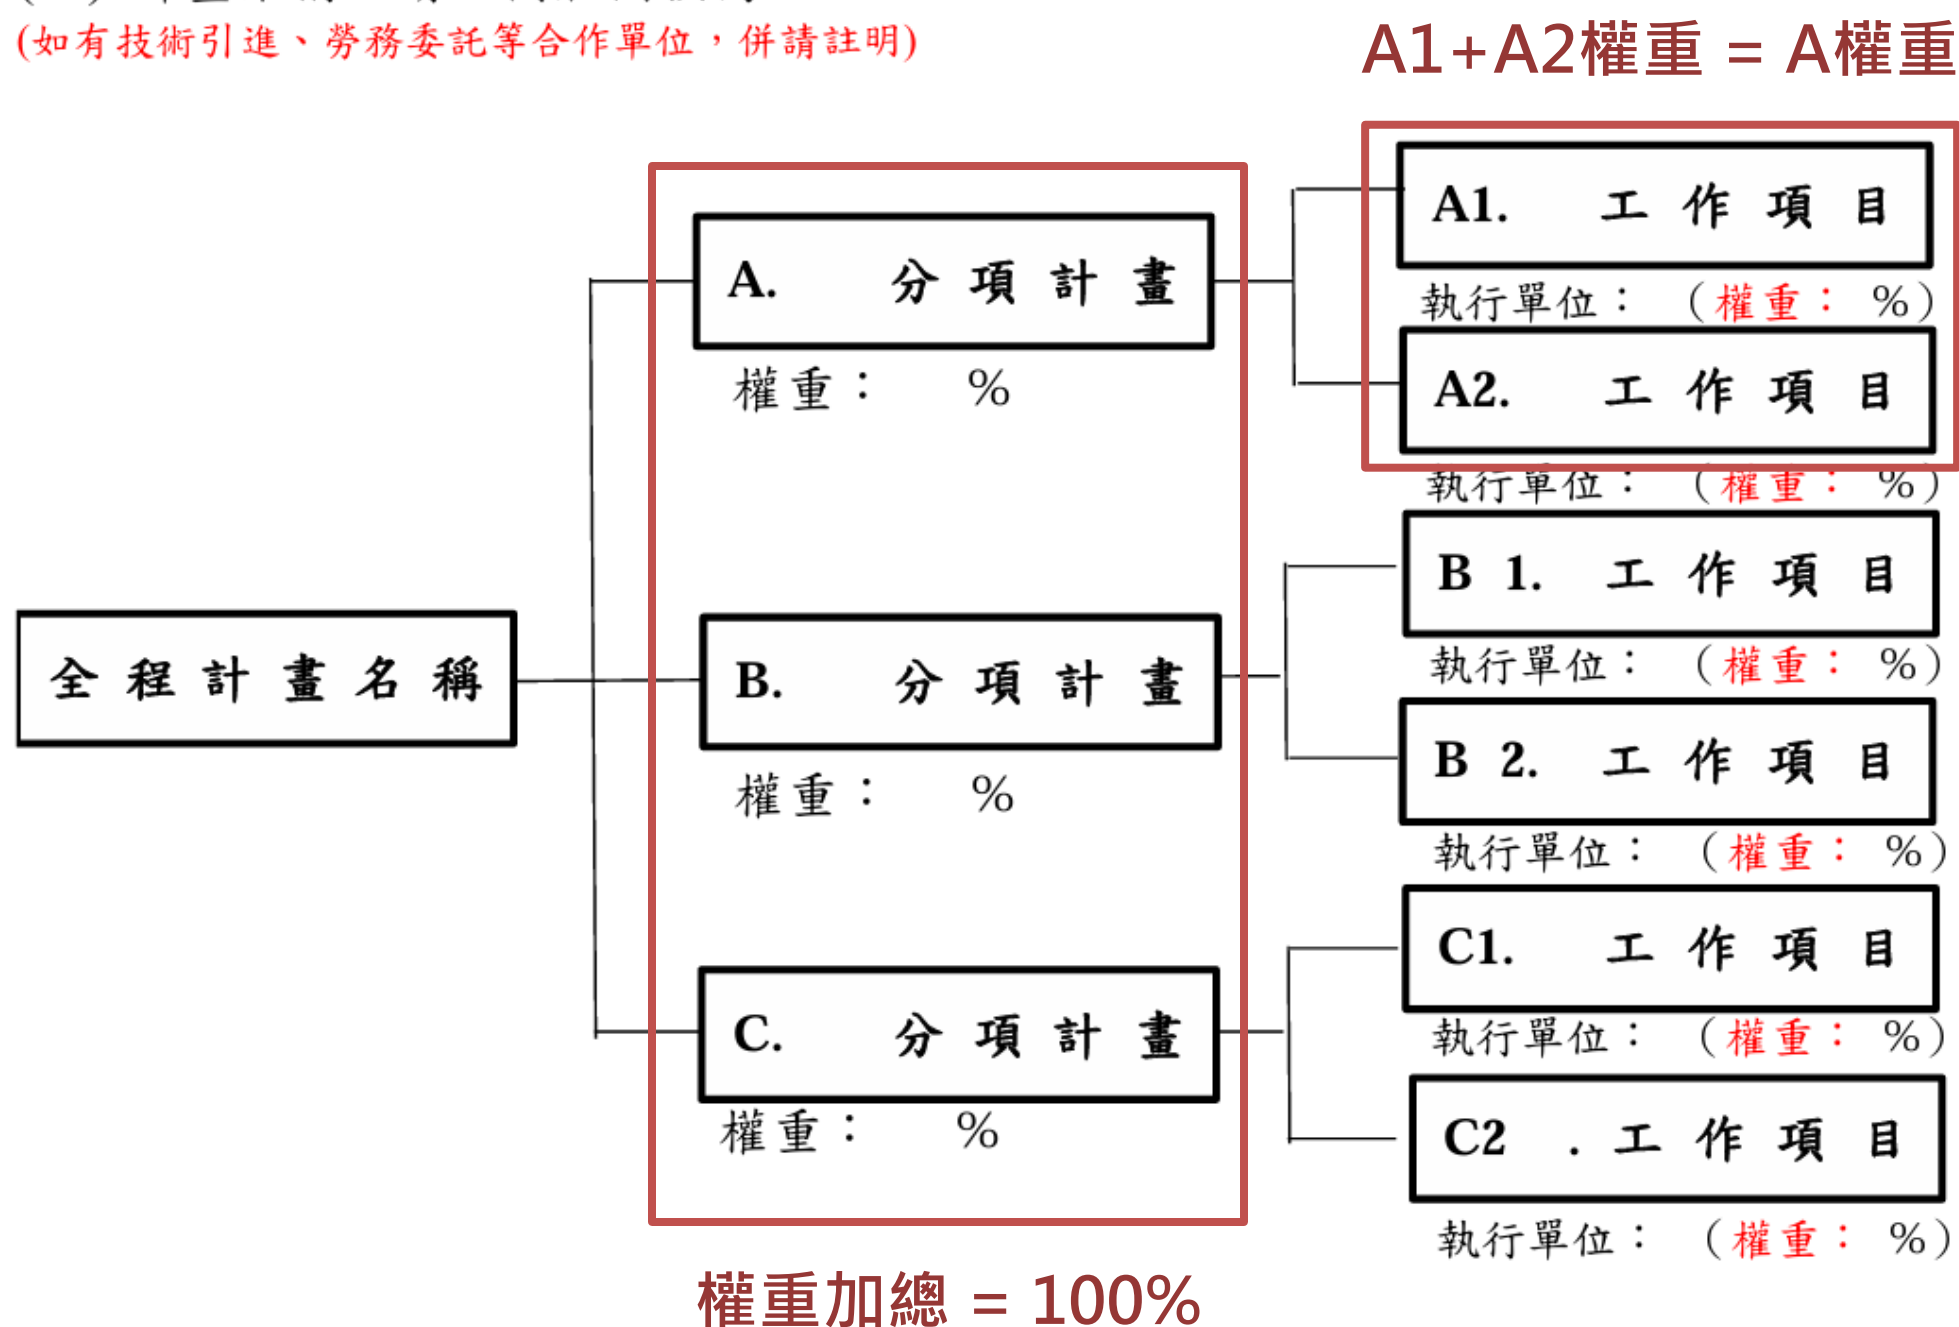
(如有技術引進、勞務委託等合作單位，併請註明)

A1+A2權重 = A權重

全程計畫名稱

A. 分項計畫
權重： %

B. 分項計畫
權重： %

C. 分項計畫
權重： %

A1. 工作項目
執行單位： (權重： %)

A2. 工作項目
執行單位： (權重： %)

B 1. 工作項目
執行單位： (權重： %)

B 2. 工作項目
執行單位： (權重： %)

C1. 工作項目
執行單位： (權重： %)

C2 . 工作項目
執行單位： (權重： %)

權重加總 = 100%